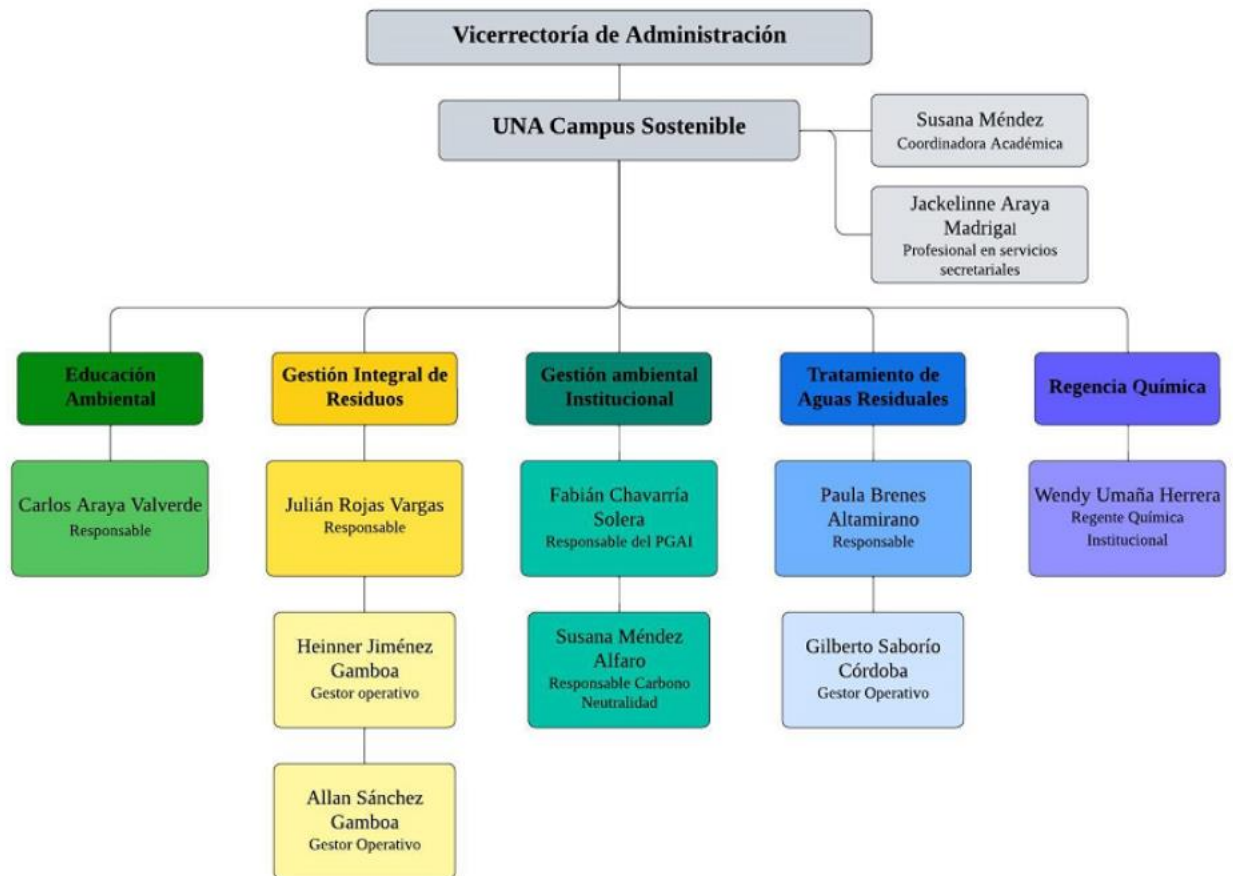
Vicerrectoría de Administración

UNA Campus Sostenible

Susana Méndez
Coordinadora Académica

Jackelinne Araya Madrigal
Profesional en servicios secretariales

Educación Ambiental

Carlos Araya Valverde
Responsable

Gestión Integral de Residuos

Julián Rojas Vargas
Responsable

Heinner Jiménez Gamboa
Gestor operativo

Allan Sánchez Gamboa
Gestor Operativo

Gestión ambiental Institucional

Fabián Chavarría Solera
Responsable del PGAI

Susana Méndez Alfaro
Responsable Carbono Neutralidad

Tratamiento de Aguas Residuales

Paula Brenes Altamirano
Responsable

Gilberto Saborío Córdoba
Gestor Operativo

Regencia Química

Wendy Umaña Herrera
Regente Química Institucional